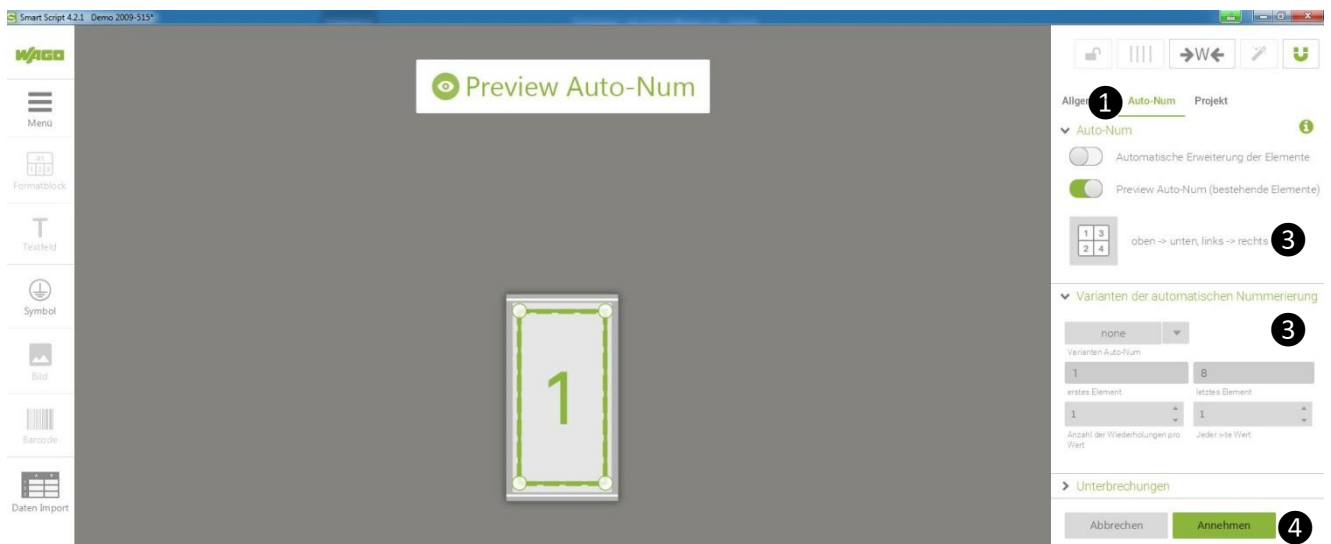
Smart Script 4.2.1 Demo 2009-515*

WAGO

Menü

Formatblock

Textfeld

Symbol

Bild

Barcode

Daten Import

Preview Auto-Num

1

→W←

Allge 1 Auto-Num Projekt

Auto-Num

Automatische Erweiterung der Elemente

Preview Auto-Num (bestehende Elemente)

| 1 | 3 |
|---|---|
| 2 | 4 |

oben -> unten, links -> rechts 3

Varianten der automatischen Nummerierung

none

Varianten Auto-Num

1 8

erstes Element letztes Element

1 1

Anzahl der Wiederholungen pro Wert Jeder x-te Wert

3

Unterbrechungen

Abbrechen Annehmen 4